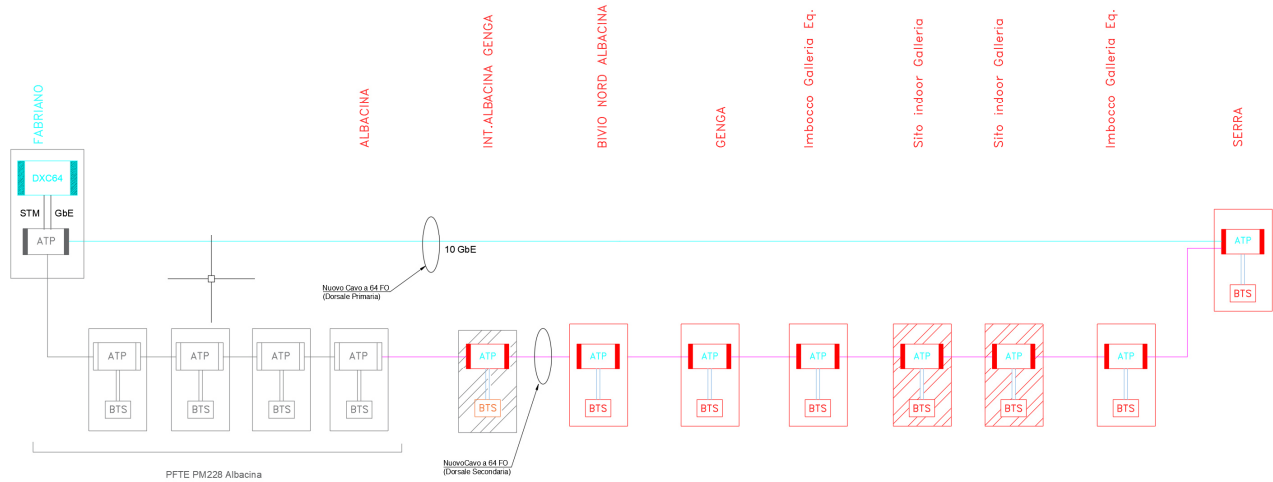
FABRIANO

ALBACINA

INT.ALBACINA GENGA

BIVIO NORD ALBACINA

GENGA

Imbocco Galleria Eq.

Sito indoor Galleria

Sito indoor Galleria

Imbocco Galleria Eq.

SERRA

DXC64

STM

GbE

ATP

10 GbE

Nuovo Cavo a 64 FO
(Dorsale Primaria)

ATP

BTS

ATP

BTS

ATP

BTS

ATP

BTS

ATP

BTS

ATP

BTS

ATP

BTS

ATP

BTS

ATP

BTS

ATP

BTS

ATP

BTS

ATP

BTS

ATP

BTS

PFTE PM228 Albacina

NuovoCavo a 64 FO
(Dorsale Secondaria)